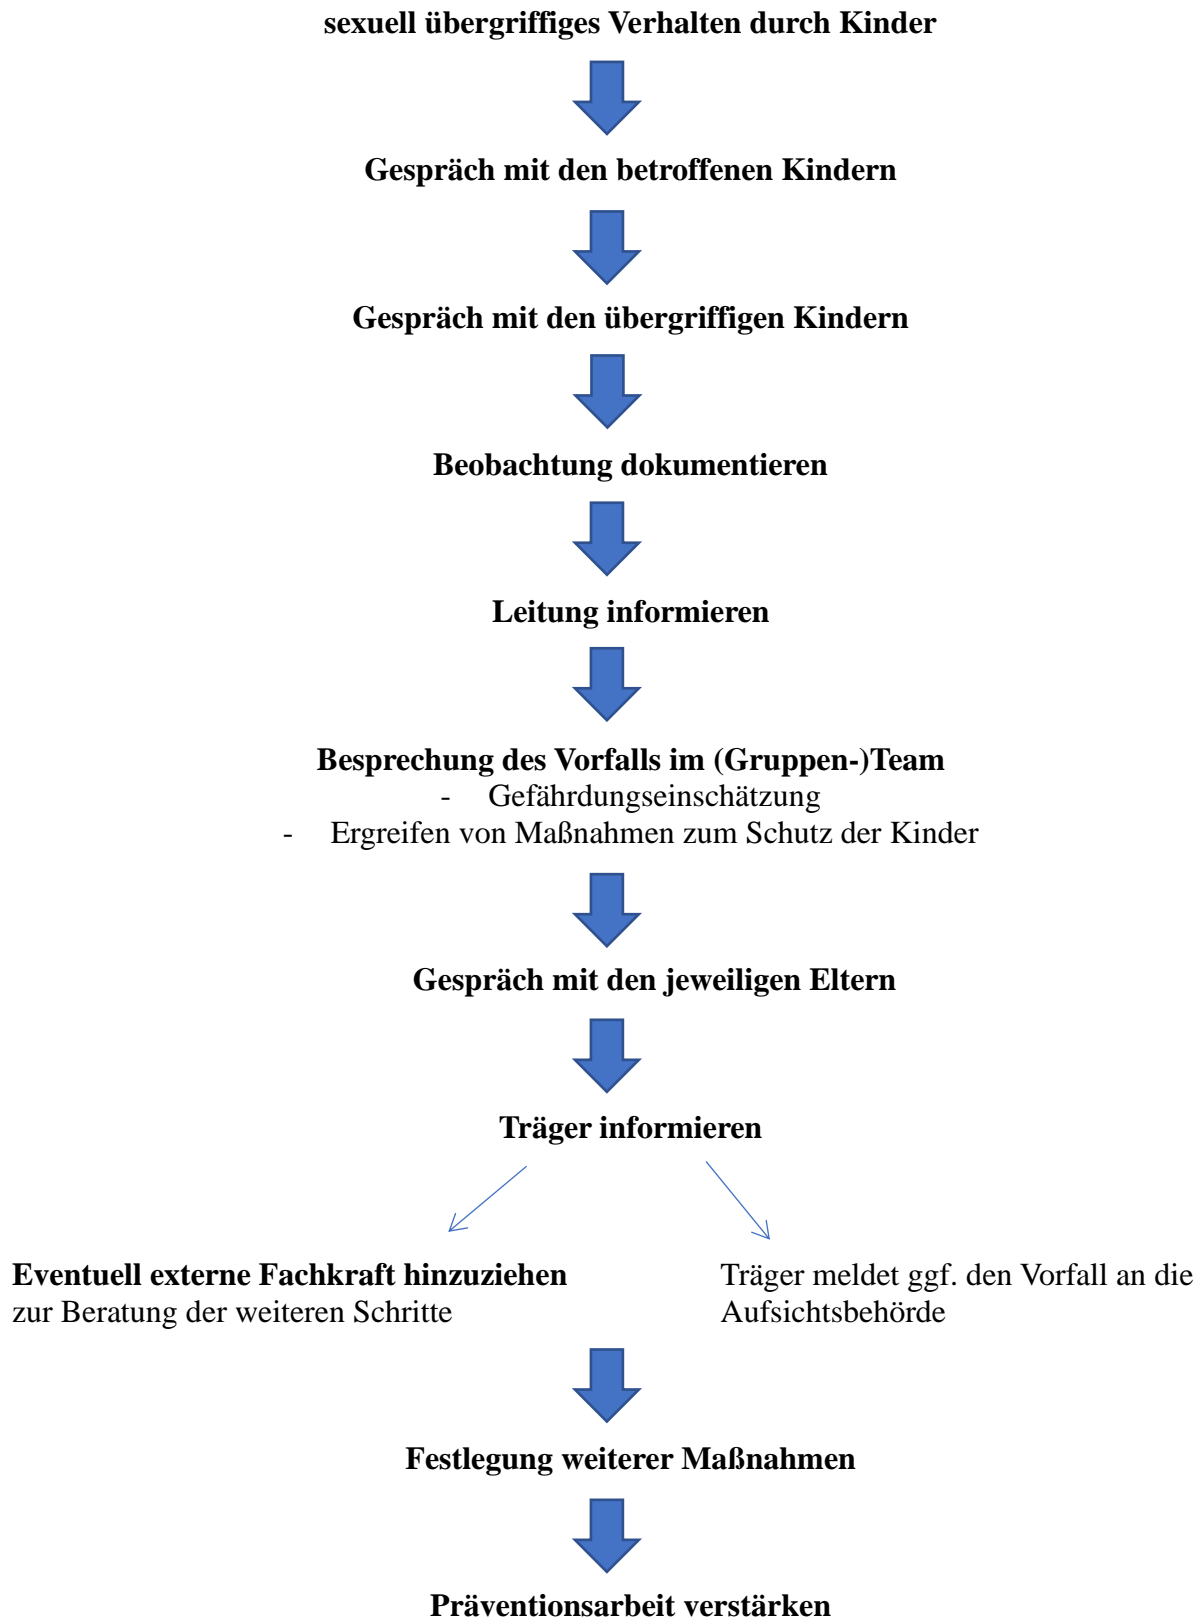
sexuell übergriffiges Verhalten durch Kinder

Gespräch mit den betroffenen Kindern

Gespräch mit den übergriffigen Kindern

Beobachtung dokumentieren

Leitung informieren

Besprechung des Vorfalls im (Gruppen-)Team
- Gefährdungseinschätzung
- Ergreifen von Maßnahmen zum Schutz der Kinder

Gespräch mit den jeweiligen Eltern

Träger informieren

Eventuell externe Fachkraft hinzuziehen zur Beratung der weiteren Schritte

Träger meldet ggf. den Vorfall an die Aufsichtsbehörde

Festlegung weiterer Maßnahmen

Präventionsarbeit verstärken